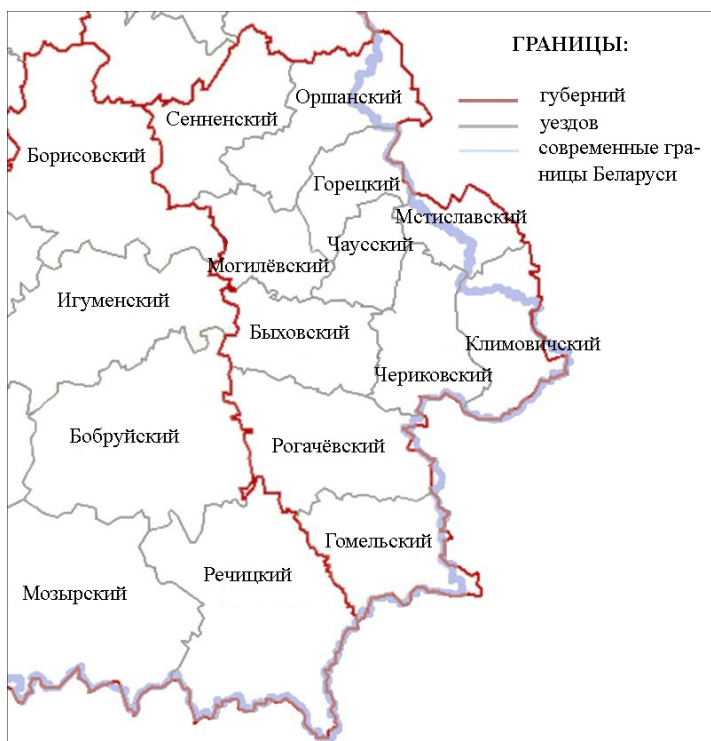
ГРАНИЦЫ:
губерний
уездов
современные границы Беларуси

Оршанский
Сенненский
Борисовский
Горецкий
Мстиславский
Чаусский
Могилёвский
Игуменский
Быховский
Климовичский
Чериковский
Бобруйский
Рогачёвский
Гомельский
Речицкий
Мозырский